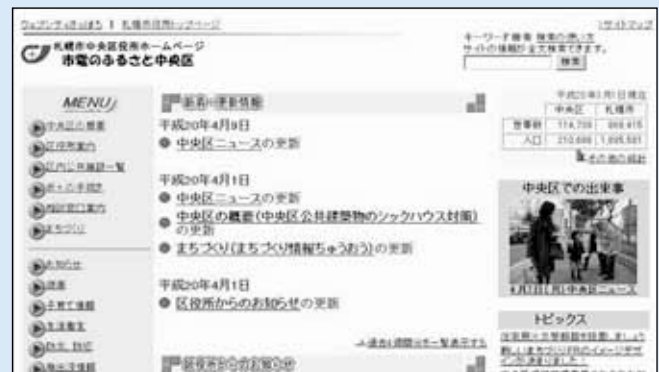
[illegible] | 札幌市役所トップページ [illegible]

札幌市中央区役所ホームページ
市電のふるさと中央区

キーワード検索 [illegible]
検索

MENU
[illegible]

新着・更新情報

平成20年4月9日
● 中央区ニュースの更新

平成20年4月1日
● 中央区ニュースの更新
● 中央区の概要(中央区公共建築物のシックハウス対策)の更新
● まちづくり(まちづくり情報ちゅうおう)の更新

平成20年4月1日
● 区役所からのお知らせの更新

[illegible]

平成20年4月1日現在
| | 中央区 | 札幌市 |
|---|---|---|
| 世帯数 | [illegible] | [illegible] |
| 人口 | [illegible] | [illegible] |

その他の統計

中央区での出来事

トピックス
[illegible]